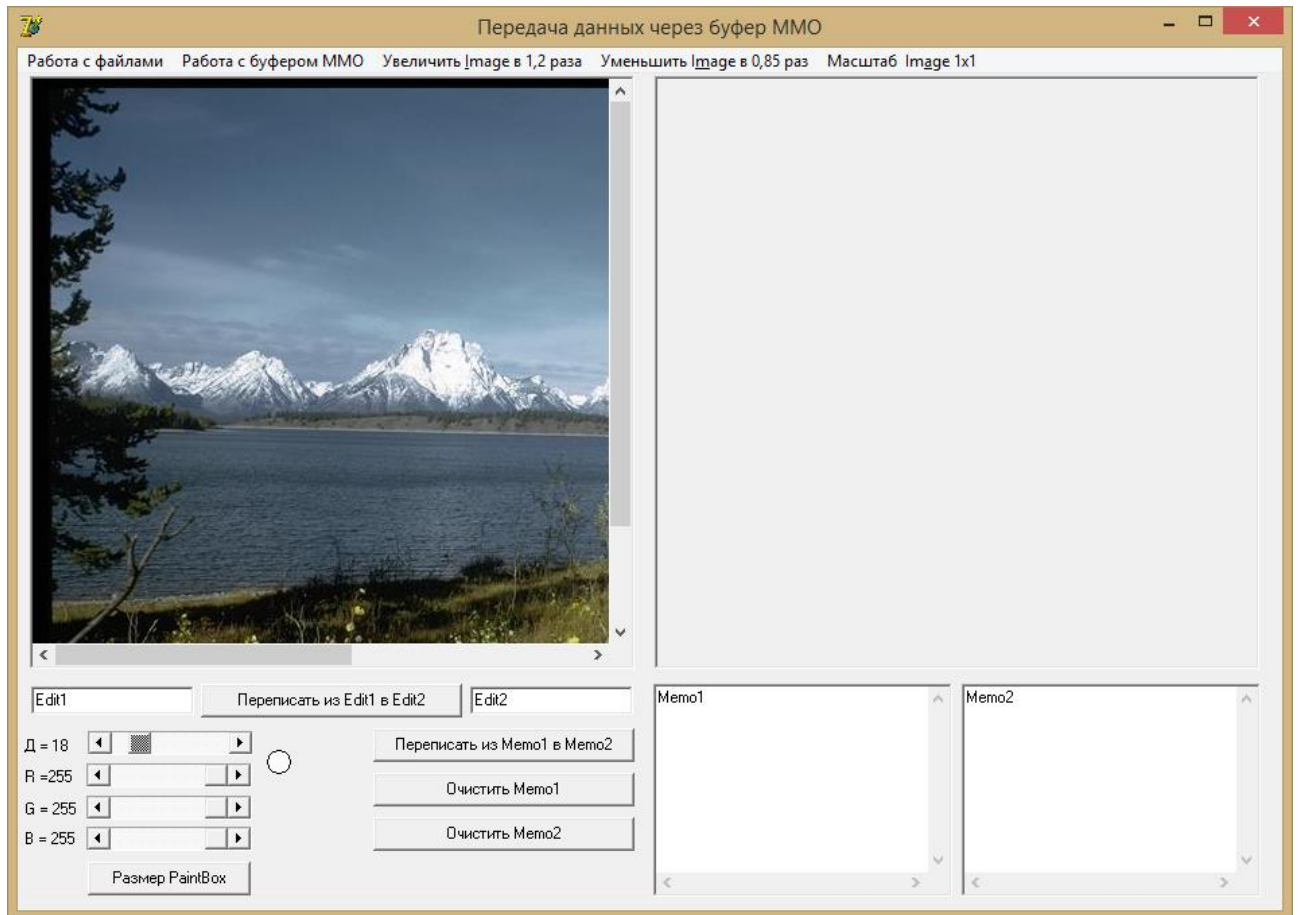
Передача данных через буфер ММО

Работа с файлами   Работа с буфером ММО   Увеличить Image в 1,2 раза   Уменьшить Image в 0,85 раз   Масштаб Image 1x1

Edit1
Переписать из Edit1 в Edit2
Edit2

Д = 18
R =255
G = 255
B = 255
Размер PaintBox

Переписать из Memo1 в Memo2
Очистить Memo1
Очистить Memo2

Memo1

Memo2